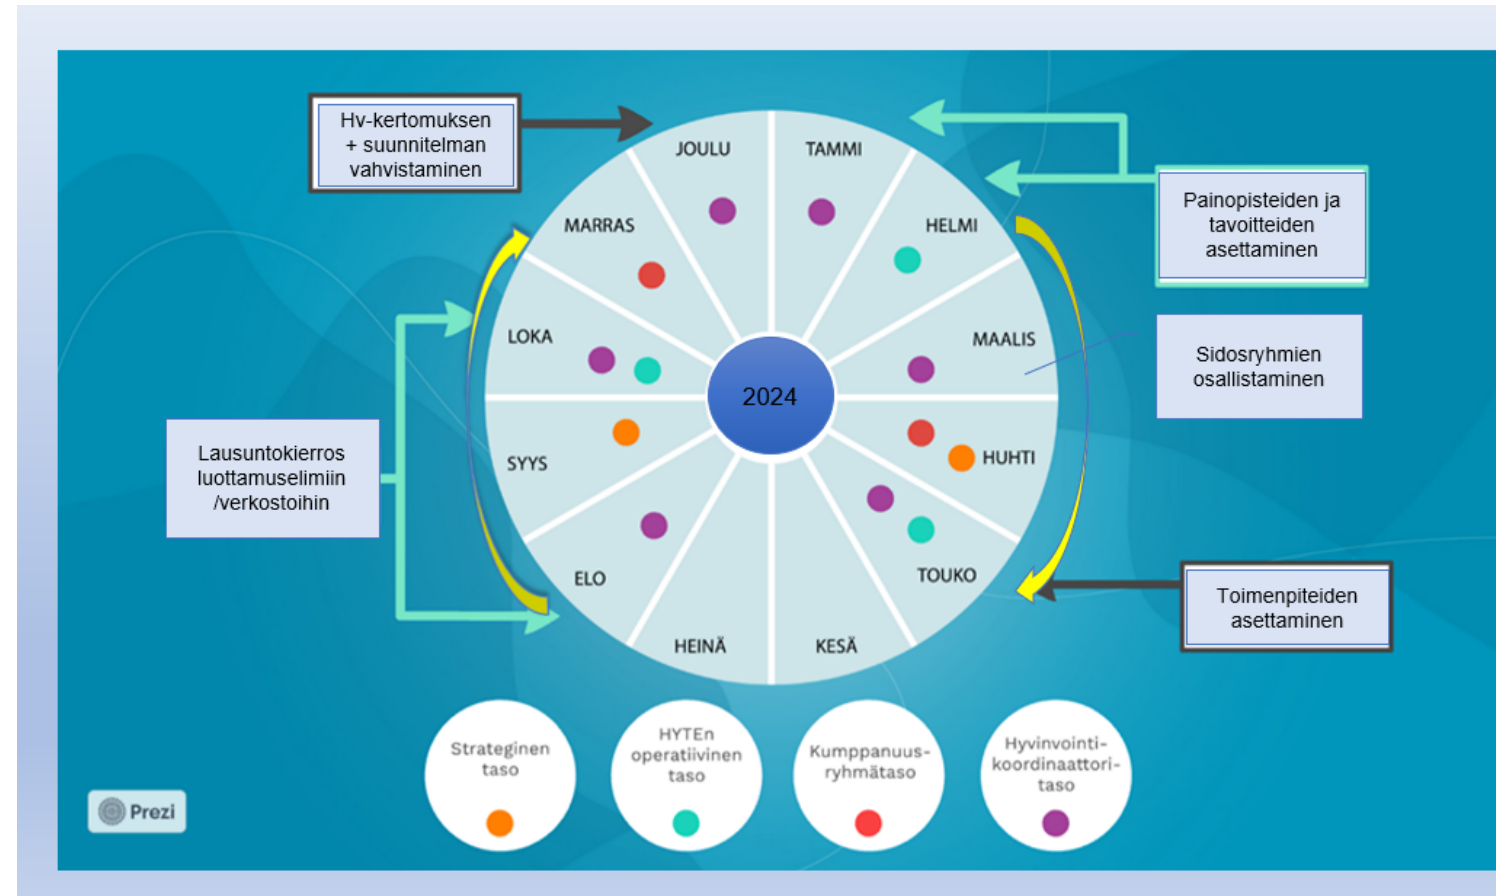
Hv-kertomuksen + suunnitelman vahvistaminen

Painopisteiden ja tavoitteiden asettaminen

Sidosryhmien osallistaminen

Lausuntokierros luottamuselimiin /verkostoihin

Toimenpiteiden asettaminen

JOULU
TAMMI
HELMI
MAALIS
HUHTI
TOUKO
KESÄ
HEINÄ
ELO
SYYS
LOKA
MARRAS

2024

Strateginen taso

HYTEn operatiivinen taso

Kumppanuus-ryhmätaso

Hyvinvointi-koordinaattori-taso

Prezi